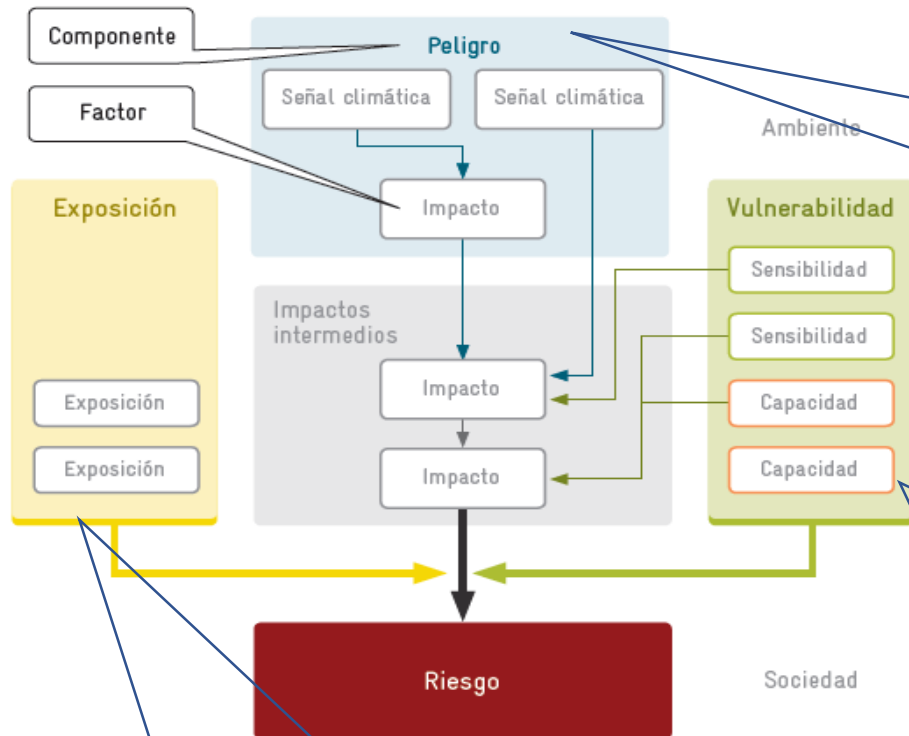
Componente

Factor

Peligro

Señal climática

Señal climática

Ambiente

Impacto

Exposición

Vulnerabilidad

Impactos intermedios

Sensibilidad

Sensibilidad

Impacto

Capacidad

Exposición

Exposición

Impacto

Capacidad

Riesgo

Sociedad